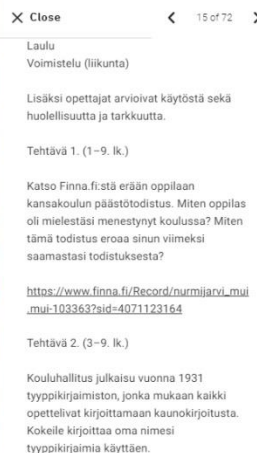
✕ Close

15 of 72

Laulu
Voimistelu (liikunta)

Lisäksi opettajat arvioivat käytöstä sekä huolellisuutta ja tarkkuutta.

Tehtävä 1. (1–9. lk.)

Katso Finna.fi:stä erään oppilaan kansakoulun päästötodistus. Miten oppilas oli mielestäsi menestynyt koulussa? Miten tämä todistus eroaa sinun viimeksi saamastasi todistuksesta?

https://www.finna.fi/Record/nurmijarvi_mui.mui-103363?sid=4071123164

Tehtävä 2. (3–9. lk.)

Kouluhallitus julkaisu vuonna 1931 tyyppikirjaimiston, jonka mukaan kaikki opettelivat kirjoittamaan kaunokirjoitusta. Kokeile kirjoittaa oma nimesi tyyppikirjaimia käyttäen.